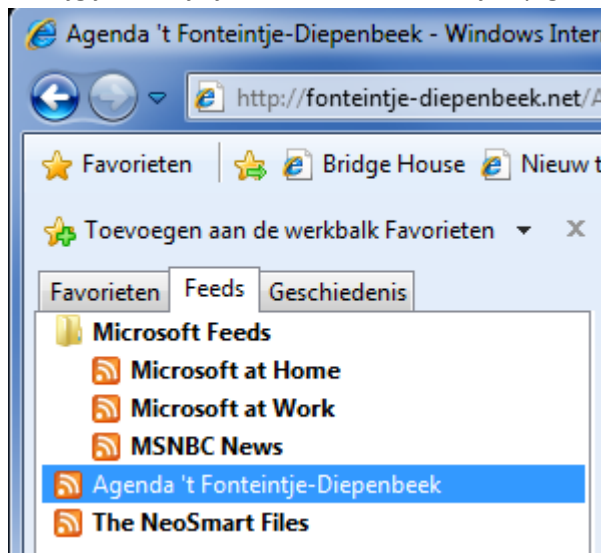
Agenda 't Fonteintje-Diepenbeek - Windows Inter

http://fonteintje-diepenbeek.net/A

Favorieten | Bridge House | Nieuw t

Toevoegen aan de werkbalk Favorieten ▾ X

Favorieten | Feeds | Geschiedenis

Microsoft Feeds
Microsoft at Home
Microsoft at Work
MSNBC News
Agenda 't Fonteintje-Diepenbeek
The NeoSmart Files